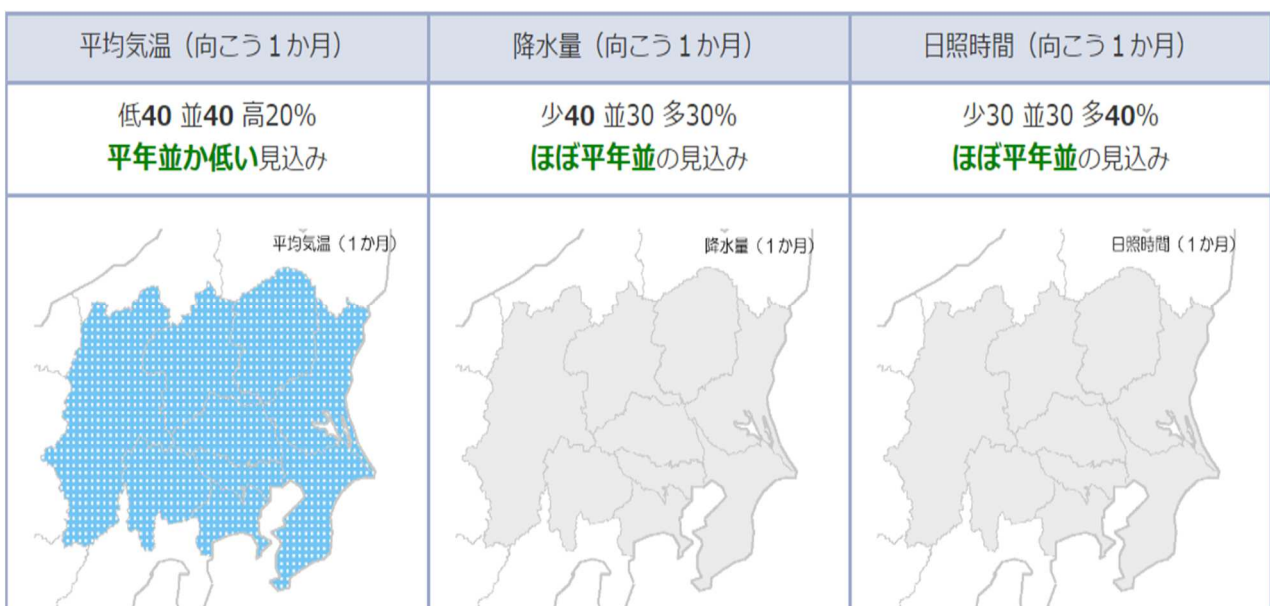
| 平均気温（向こう１か月） | 降水量（向こう１か月） | 日照時間（向こう１か月） |
|---|---|---|
| 低40 並40 高20% 平年並か低い見込み | 少40 並30 多30% ほぼ平年並の見込み | 少30 並30 多40% ほぼ平年並の見込み |
| 平均気温（１か月） | 降水量（１か月） | 日照時間（１か月） |